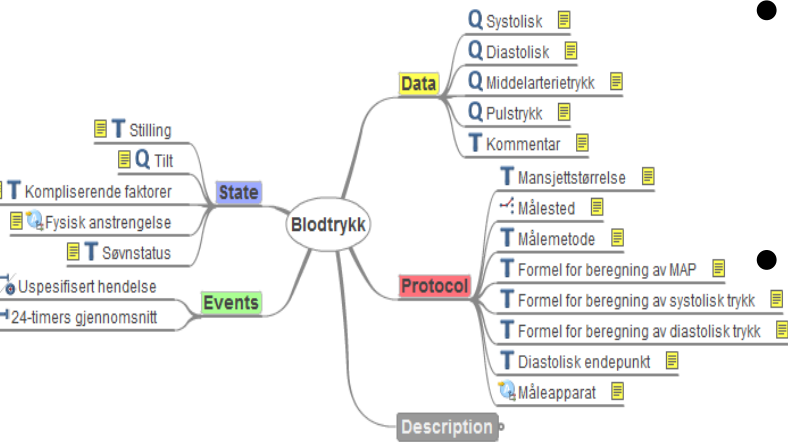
Q Systolisk
Q Diastolisk
Q Middelarterietrykk
Q Pulstrykk
T Kommentar
Data

T Stilling
Q Tilt
T Kompliserende faktorer
Fysisk anstrengelse
T Søvnstatus
State

Blodtrykk

Uspesifisert hendelse
24-timers gjennomsnitt
Events

T Mansjettstørrelse
Målested
T Målemetode
T Formel for beregning av MAP
T Formel for beregning av systolisk trykk
T Formel for beregning av diastolisk trykk
T Diastolisk endepunkt
Måleapparat
Protocol

Description